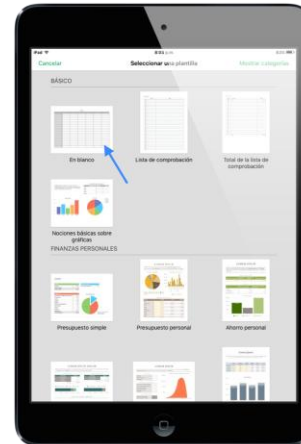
iPad

Cancelar

Seleccionar una plantilla

Mostrar categorías

BÁSICO

En blanco

Lista de comprobación

Total de la lista de comprobación

Nociones básicas sobre gráficas

FINANZAS PERSONALES

Presupuesto simple

Presupuesto personal

Ahorro personal